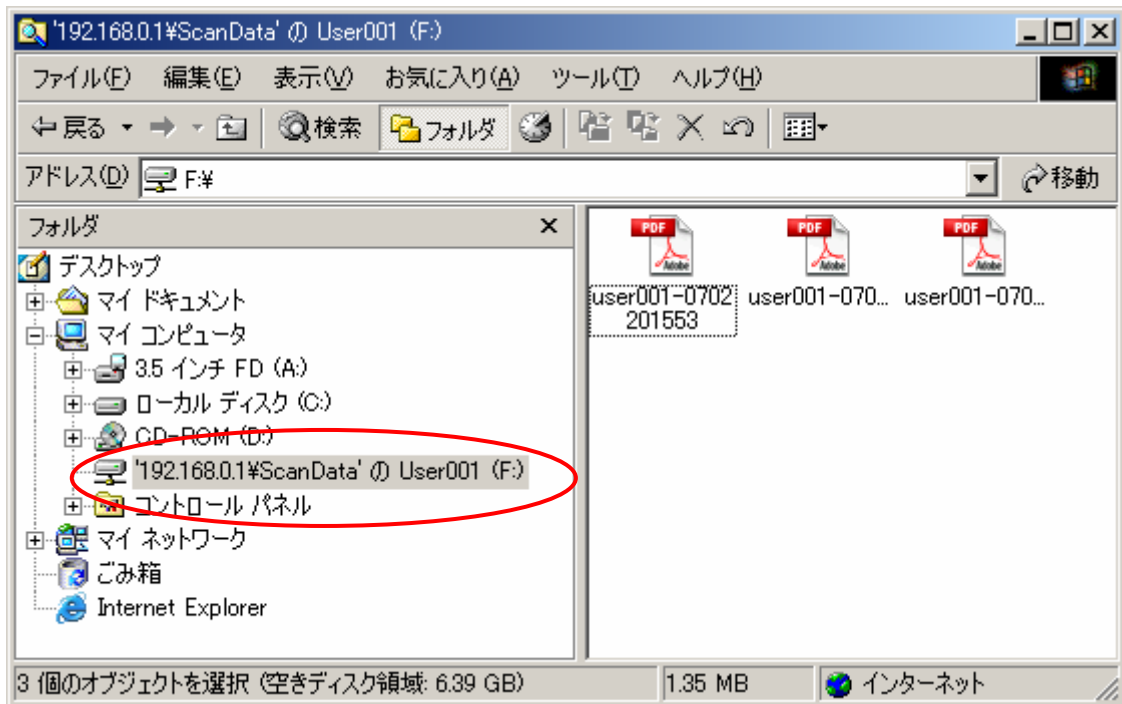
'192.168.0.1¥ScanData' の User001 (F:)

ファイル(F) 編集(E) 表示(V) お気に入り(A) ツール(T) ヘルプ(H)

戻る 検索 フォルダ

アドレス(D) F:¥ 移動

フォルダ ×

デスクトップ
マイ ドキュメント
マイ コンピュータ
3.5 インチ FD (A:)
ローカル ディスク (C:)
CD-ROM (D:)
'192.168.0.1¥ScanData' の User001 (F:)
コントロール パネル
マイ ネットワーク
ごみ箱
Internet Explorer

PDF
Adobe
user001-0702201553
PDF
Adobe
user001-070...
PDF
Adobe
user001-070...

3 個のオブジェクトを選択 (空きディスク領域: 6.39 GB) | 1.35 MB | インターネット